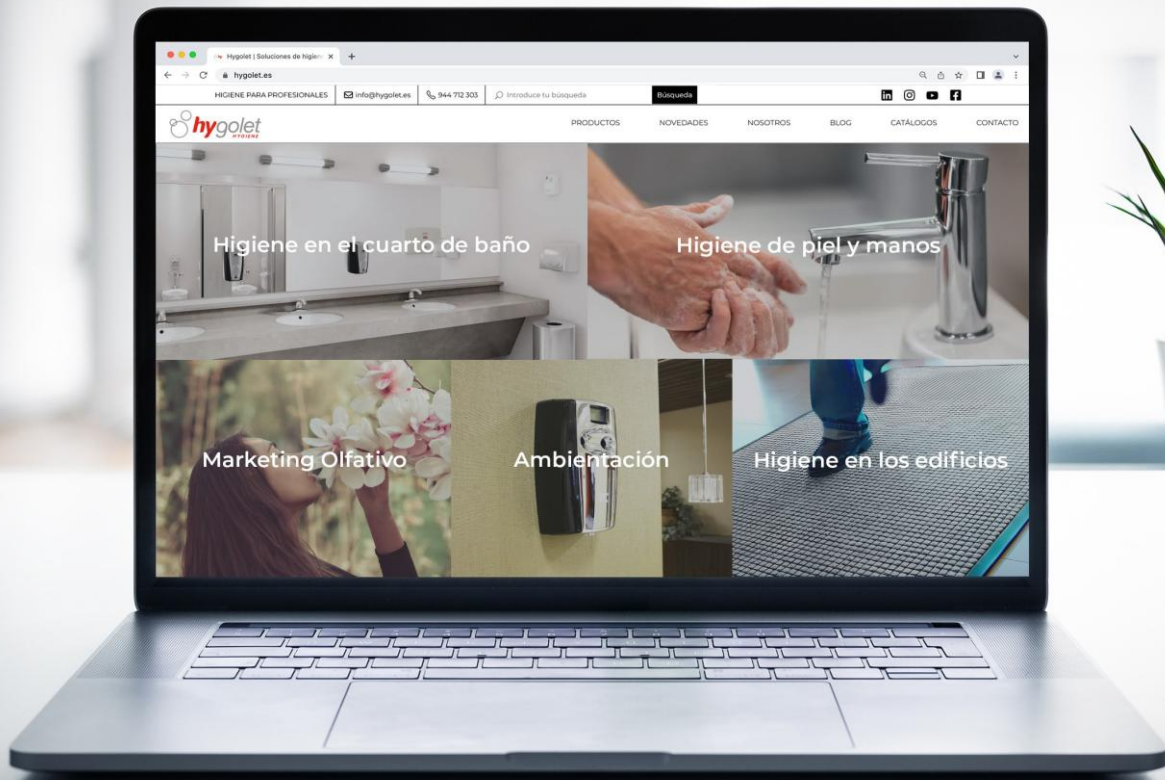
Hygolet | Soluciones de higien

hygolet.es

HIGIENE PARA PROFESIONALES info@hygolet.es 944 712 303 Introduce tu búsqueda Búsqueda

hygolet HYGIENE

PRODUCTOS NOVEDADES NOSOTROS BLOG CATÁLOGOS CONTACTO

Higiene en el cuarto de baño

Higiene de piel y manos

Marketing Olfativo

Ambientación

Higiene en los edificios